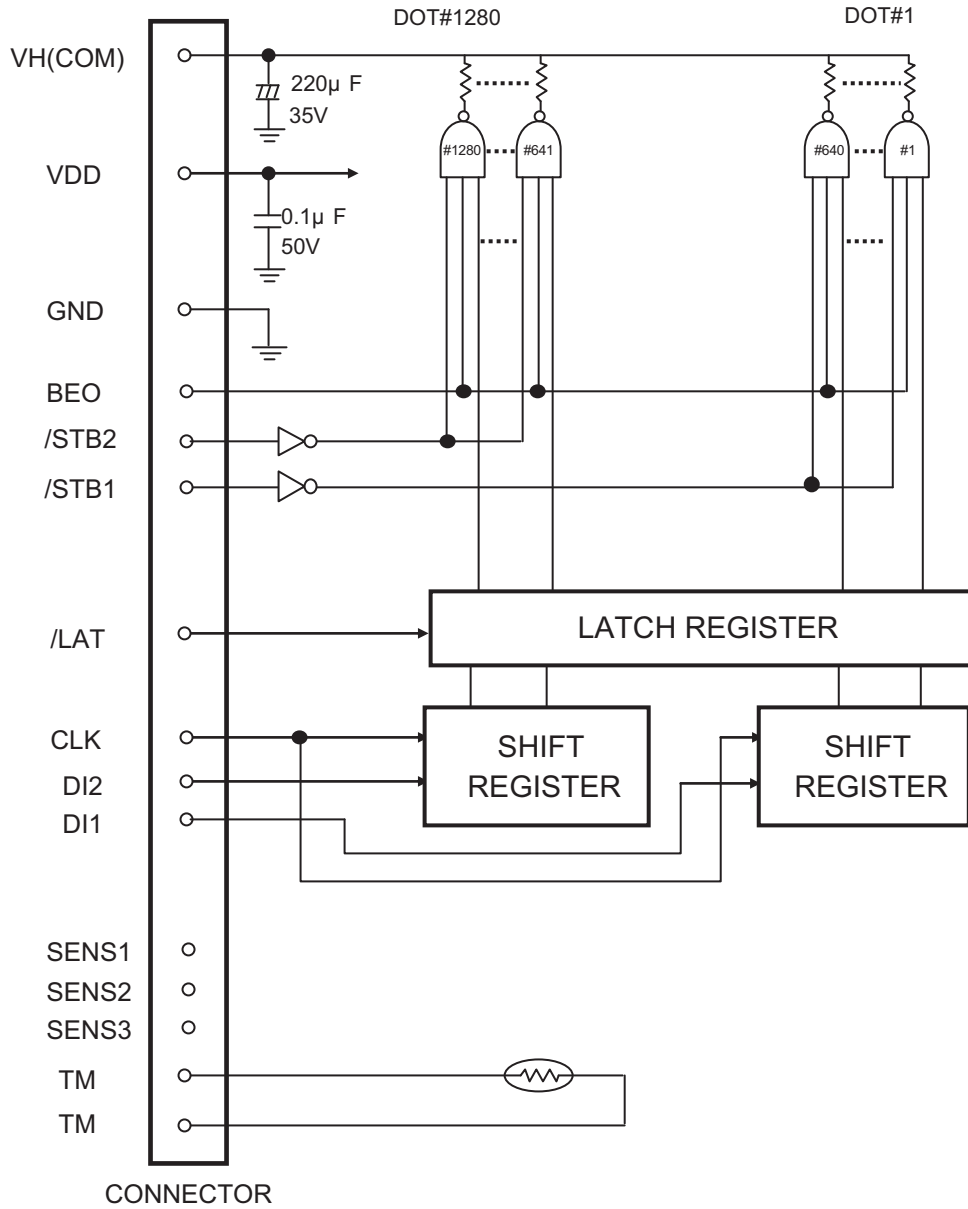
DOT#1280

DOT#1

VH(COM)

220μ F
35V

#1280 #641 #640 #1

VDD

0.1μ F
50V

GND

BEO

/STB2

/STB1

/LAT

LATCH REGISTER

CLK

DI2

DI1

SHIFT REGISTER

SHIFT REGISTER

SENS1
SENS2
SENS3
TM
TM

CONNECTOR